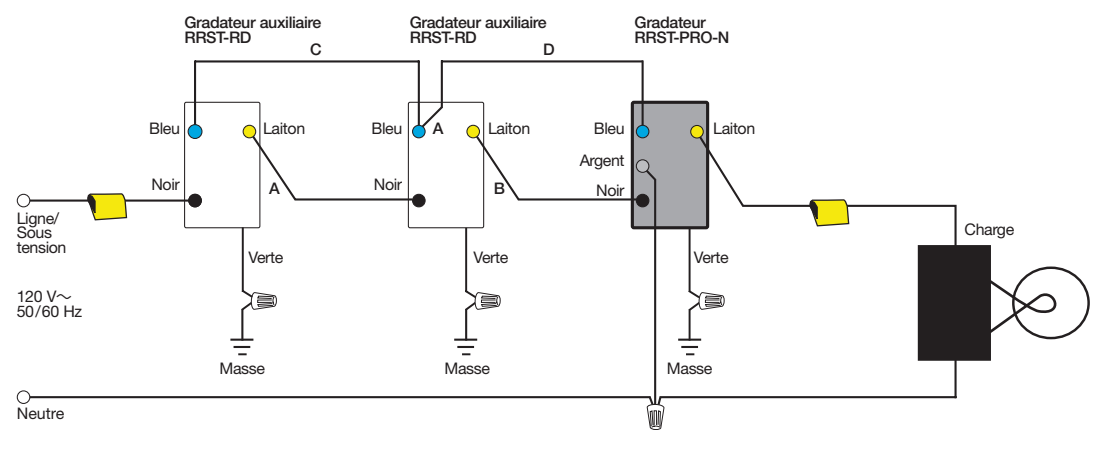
Gradateur auxiliaire
RRST-RD

Gradateur auxiliaire
RRST-RD

Gradateur
RRST-PRO-N

C

D

Bleu

Laiton

Noir

A

Verte

Masse

Bleu

A

Laiton

Noir

B

Verte

Masse

Bleu

Laiton

Argent

Noir

Verte

Masse

Ligne/
Sous
tension

120 V~
50/60 Hz

Charge

Neutre